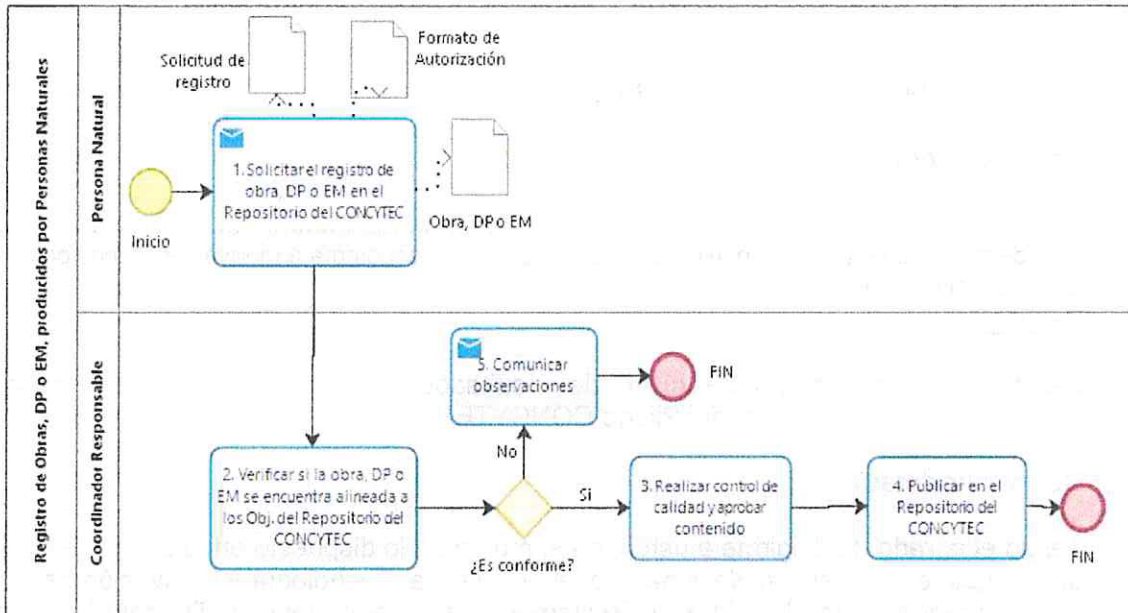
Registro de Obras, DP o EM, producidos por Personas Naturales

Persona Natural

Solicitud de registro

Formato de Autorización

Inicio

1. Solicitar el registro de obra, DP o EM en el Repositorio del CONCYTEC

Obra, DP o EM

Coordinador Responsable

5. Comunicar observaciones

FIN

No

2. Verificar si la obra, DP o EM se encuentra alineada a los Obj. del Repositorio del CONCYTEC

Si

¿Es conforme?

3. Realizar control de calidad y aprobar contenido

4. Publicar en el Repositorio del CONCYTEC

FIN